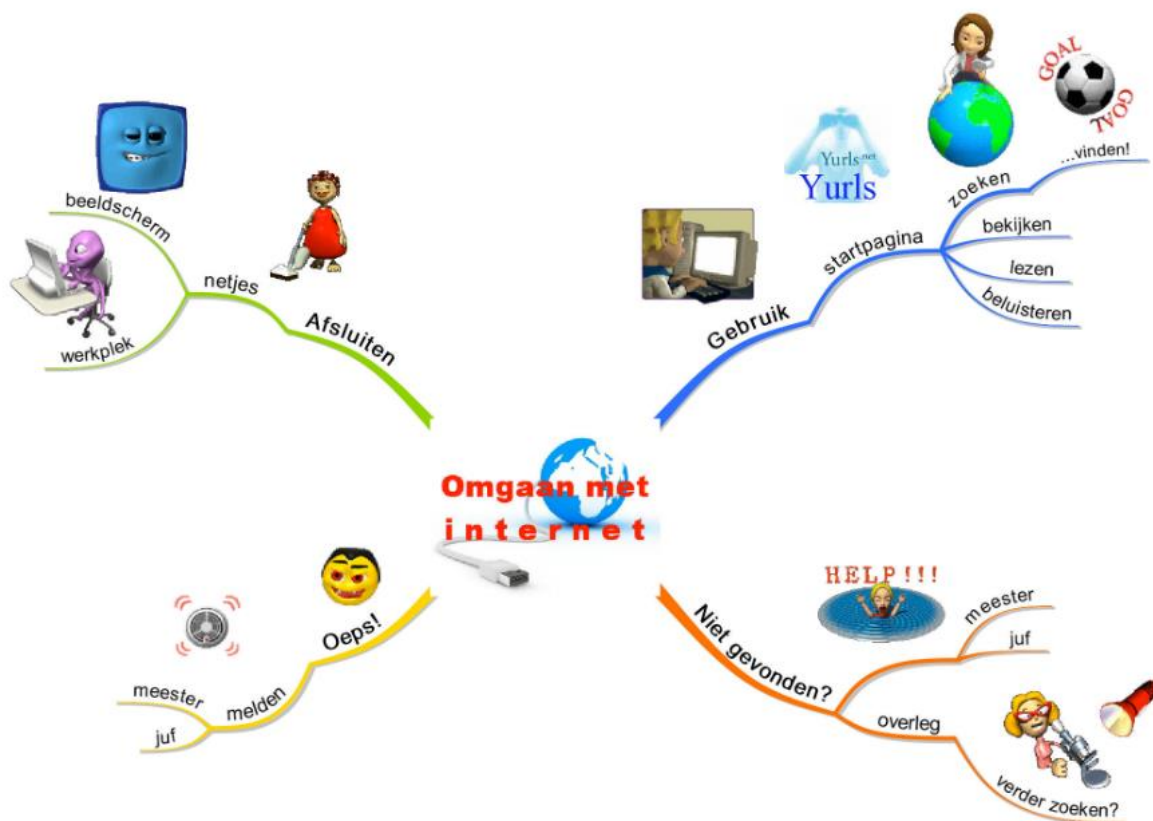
Omgaan met internet

Afsluiten
netjes
beeldscherm
werkplek

Gebruik
startpagina
zoeken
...vinden!
bekijken
lezen
beluisteren
Yurls.net
Yurls
GOAL
GOAL

Oeps!
melden
meester
juf

Niet gevonden?
HELP!!!
meester
juf
overleg
verder zoeken?